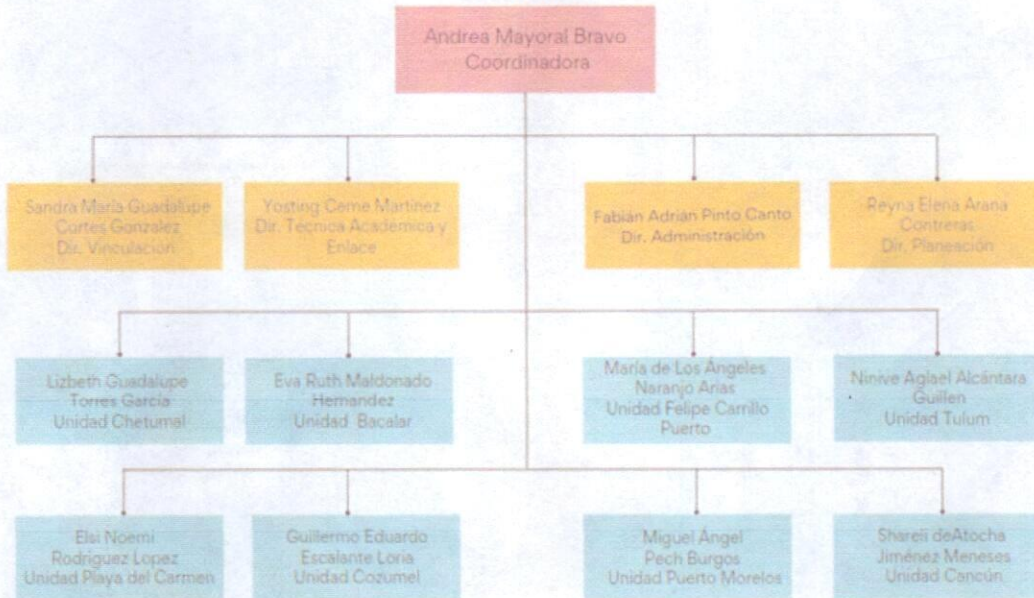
Andrea Mayoral Bravo
Coordinadora

Sandra María Guadalupe Cortes Gonzalez
Dir. Vinculación

Yosting Ceme Martinez
Dir. Tecnica Academica y Enlace

Fabián Adrián Pinto Canto
Dir. Administración

Reyna Elena Arana Contreras
Dir. Planeación

Lizbeth Guadalupe Torres García
Unidad Chetumal

Eva Ruth Maldonado Hernandez
Unidad Bacalar

María de Los Ángeles Naranjo Arias
Unidad Felipe Carrillo Puerto

Ninive Aglael Alcántara Guillen
Unidad Tulum

Elsi Noemi Rodriguez Lopez
Unidad Playa del Carmen

Guillermo Eduardo Escalante Loria
Unidad Cozumel

Miguel Ángel Pech Burgos
Unidad Puerto Morelos

Shareli deAtocha Jiménez Meneses
Unidad Cancún